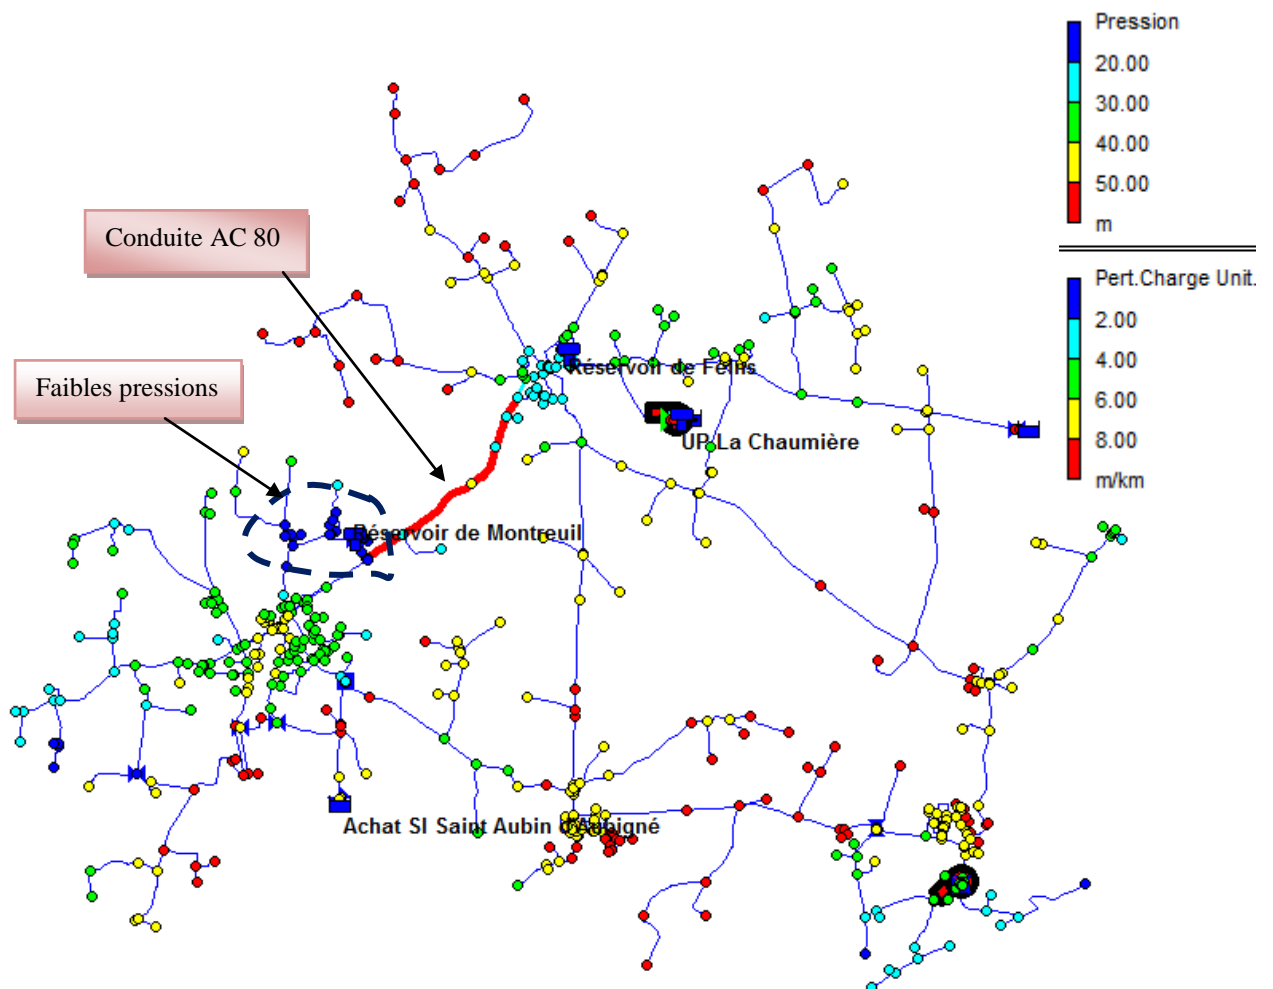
Pression
20.00
30.00
40.00
50.00
m

Pert.Charge Unit.
2.00
4.00
6.00
8.00
m/km

Conduite AC 80

Faibles pressions

Réservoir de Fellis

UP La Chaumière

Réservoir de Montreuil

Achat SI Saint Aubin d'Aubigné